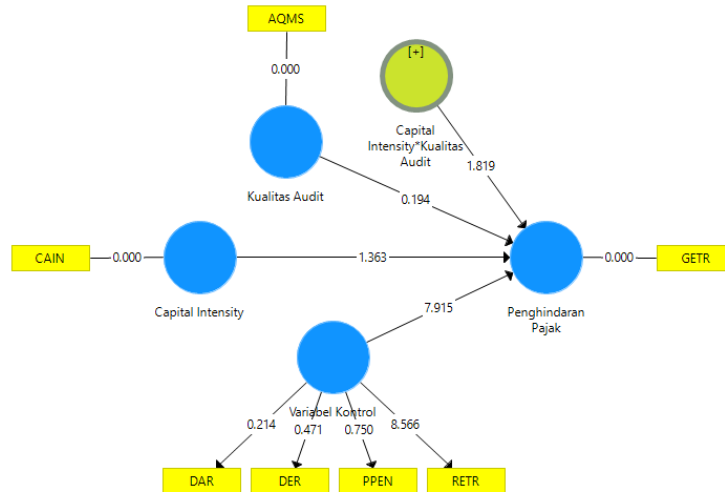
AQMS
0.000
[+]
Capital Intensity*Kualitas Audit
1.819
Kualitas Audit
0.194
CAIN
0.000
1.363
0.000
GETR
Capital Intensity
7.915
Penghindaran Pajak
Variabel Kontrol
0.214
0.471
0.750
8.566
DAR
DER
PPEN
RETR